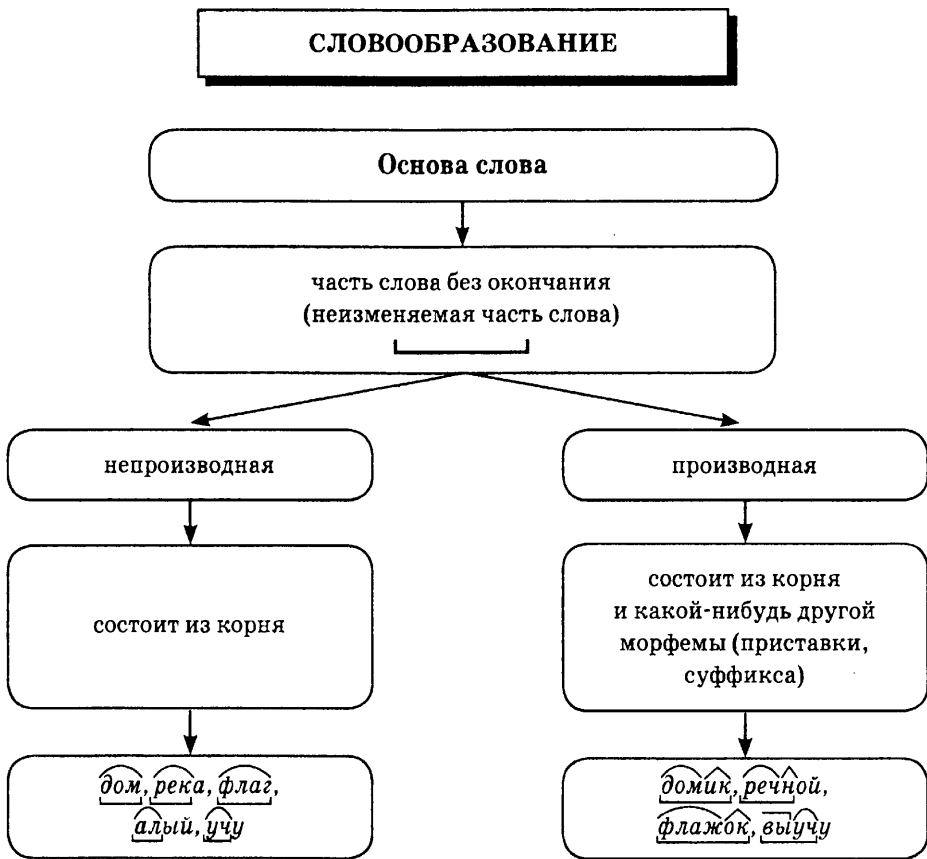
СЛОВООБРАЗОВАНИЕ

Основа слова

часть слова без окончания (неизменяемая часть слова)

непроизводная

состоит из корня

дом, река, флаг, алый, учу

производная

состоит из корня и какой-нибудь другой морфемы (приставки, суффикса)

домик, речной, флажок, выучу